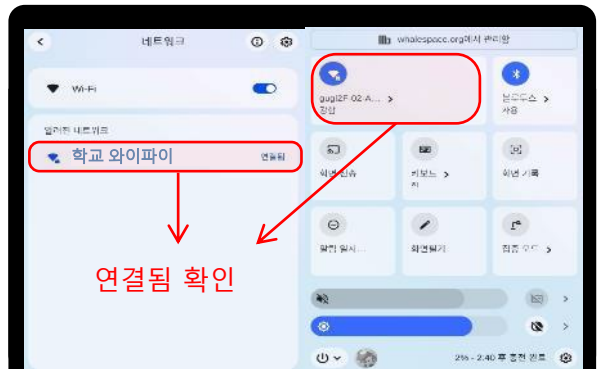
네트워크

Wi-Fi

알려진 네트워크

학교 와이파이 연결됨

연결됨 확인

whalespace.org에서 관리함

gugi2F-02-A... >
양호

블루투스 >
사용

화면 전송

키보드 >

화면 기록

알림 일시...

화면읽기

집중 모드

2% - 2:40 후 충전 완료